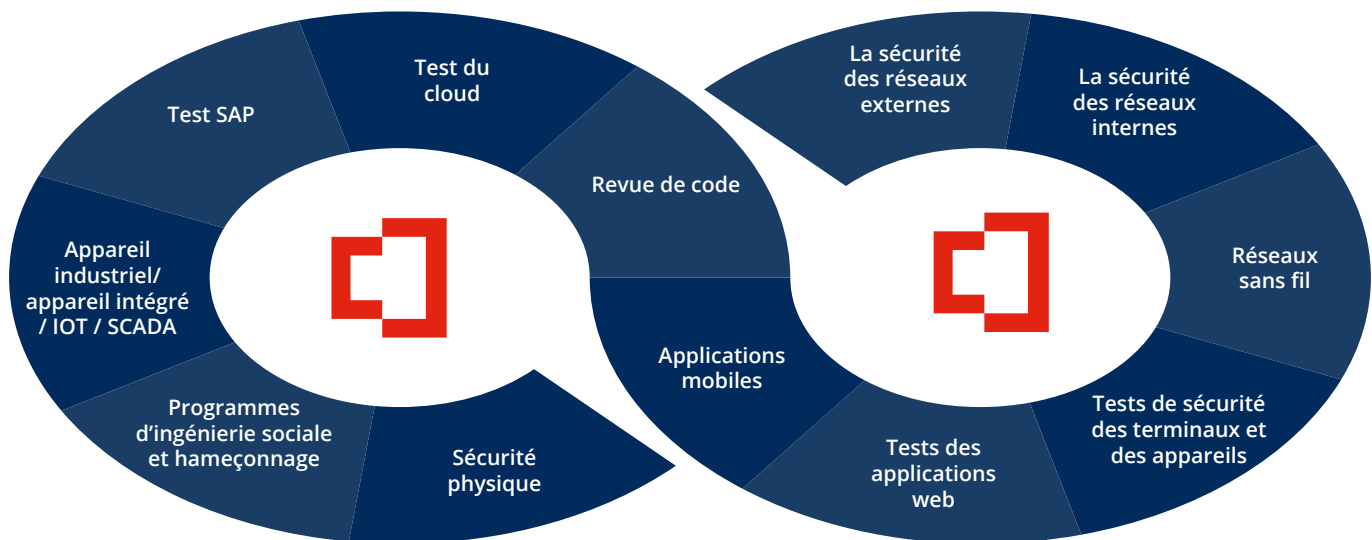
Test SAP

Test du cloud

Revue de code

Appareil industriel/ appareil intégré / IOT / SCADA

Programmes d'ingénierie sociale et hameçonnage

Sécurité physique

Applications mobiles

La sécurité des réseaux externes

La sécurité des réseaux internes

Réseaux sans fil

Tests de sécurité des terminaux et des appareils

Tests des applications web